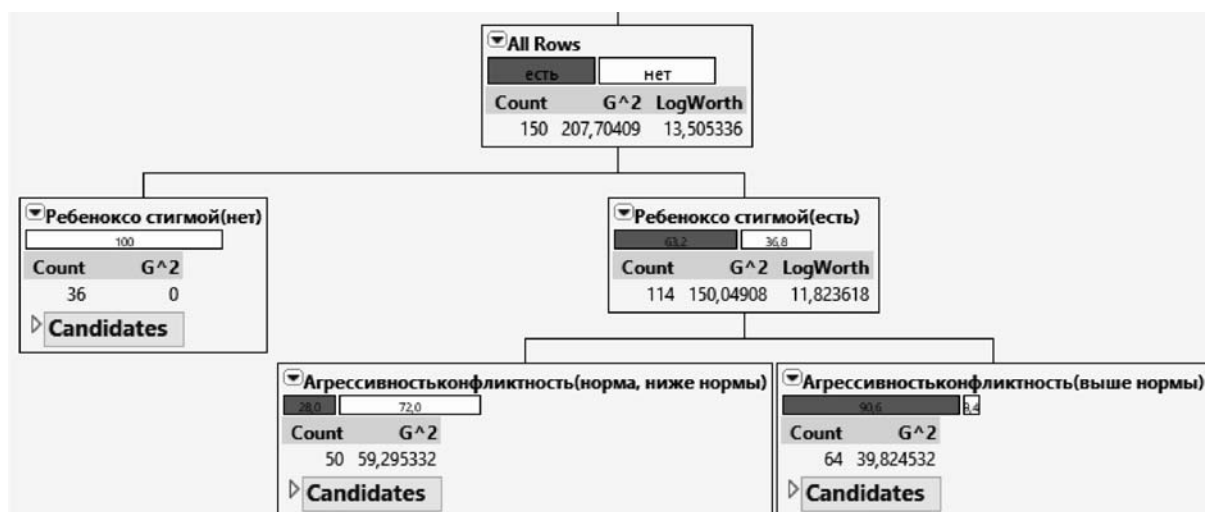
All Rows

есть | нет

| Count | G^2 | LogWorth |
|---|---|---|
| 150 | 207,70409 | 13,505336 |

Ребеноксо стигмой(нет)

100

| Count | G^2 |
|---|---|
| 36 | 0 |

Candidates

Ребеноксо стигмой(есть)

63,2 | 36,8

| Count | G^2 | LogWorth |
|---|---|---|
| 114 | 150,04908 | 11,823618 |

Агрессивностьконфликтность(норма, ниже нормы)

28,0 | 72,0

| Count | G^2 |
|---|---|
| 50 | 59,295332 |

Candidates

Агрессивностьконфликтность(выше нормы)

90,6 | 9,4

| Count | G^2 |
|---|---|
| 64 | 39,824532 |

Candidates